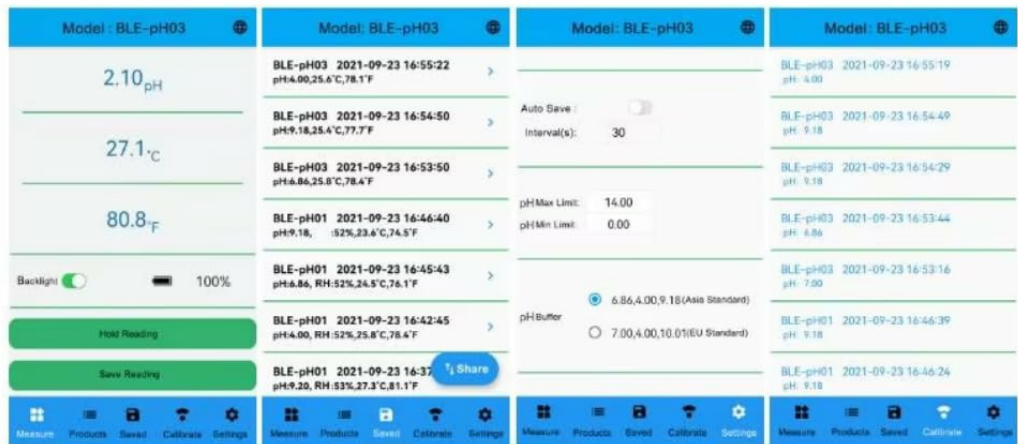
Model : BLE-pH03

2.10pH

27.1°C

80.8°F

Backlight 100%

Hold Reading

Save Reading

Measure Products Saved Calibrate Settings

Model: BLE-pH03

BLE-pH03 2021-09-23 16:55:22
pH:4.00,25.6°C,78.1°F

BLE-pH03 2021-09-23 16:54:50
pH:9.18,25.4°C,77.7°F

BLE-pH03 2021-09-23 16:53:50
pH:6.86,25.8°C,78.4°F

BLE-pH01 2021-09-23 16:46:40
pH:9.18, :52%,23.6°C,74.5°F

BLE-pH01 2021-09-23 16:45:43
pH:6.86, RH:52%,24.5°C,76.1°F

BLE-pH01 2021-09-23 16:42:45
pH:4.00, RH:52%,25.8°C,78.4°F

BLE-pH01 2021-09-23 16:37
pH:9.20, RH:53%,27.3°C,81.1°F

Share

Measure Products Saved Calibrate Settings

Model: BLE-pH03

Auto Save :
Interval(s): 30

pH Max Limit: 14.00
pH Min Limit: 0.00

pH Buffer
6.86,4.00,9.18 (Asia Standard)
7.00,4.00,10.01 (EU Standard)

Measure Products Saved Calibrate Settings

Model: BLE-pH03

BLE-pH03 2021-09-23 16:55:19
pH: 4.00

BLE-pH03 2021-09-23 16:54:49
pH: 9.18

BLE-pH03 2021-09-23 16:54:29
pH: 9.18

BLE-pH03 2021-09-23 16:53:44
pH: 6.86

BLE-pH03 2021-09-23 16:53:16
pH: 7.00

BLE-pH01 2021-09-23 16:46:39
pH: 9.18

BLE-pH01 2021-09-23 16:46:24
pH: 9.18

Measure Products Saved Calibrate Settings